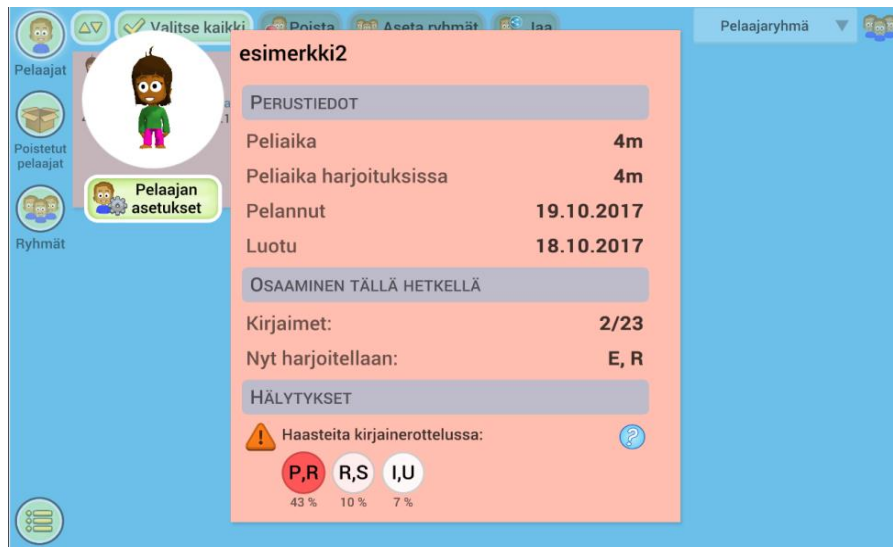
Pelaajat

Poistetut pelaajat

Ryhmät

Valitse kaikki

Poista

Aseta ryhmät

Jaa

Pelaajaryhmä

Pelaajan asetukset

esimerkki2

PERUSTIEDOT

| | |
|---|---|
| Peliaika | 4m |
| Peliaika harjoituksissa | 4m |
| Pelannut | 19.10.2017 |
| Luotu | 18.10.2017 |

OSAAMINEN TÄLLÄ HETKELLÄ

| | |
|---|---|
| Kirjaimet: | 2/23 |
| Nyt harjoitellaan: | E, R |

HÄLYTYKSET

Haasteita kirjainerottelussa:

?

P,R 43 %
R,S 10 %
I,U 7 %